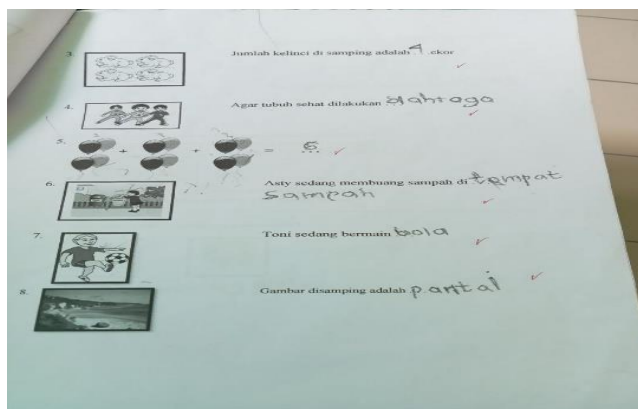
3. Jumlah kelinci di samping adalah 4 ekor

4. Agar tubuh sehat dilakukan olahraga

5. + + = 6

6. Asty sedang membuang sampah di tempat sampah

7. Toni sedang bermain bola

8. Gambar disamping adalah pantai